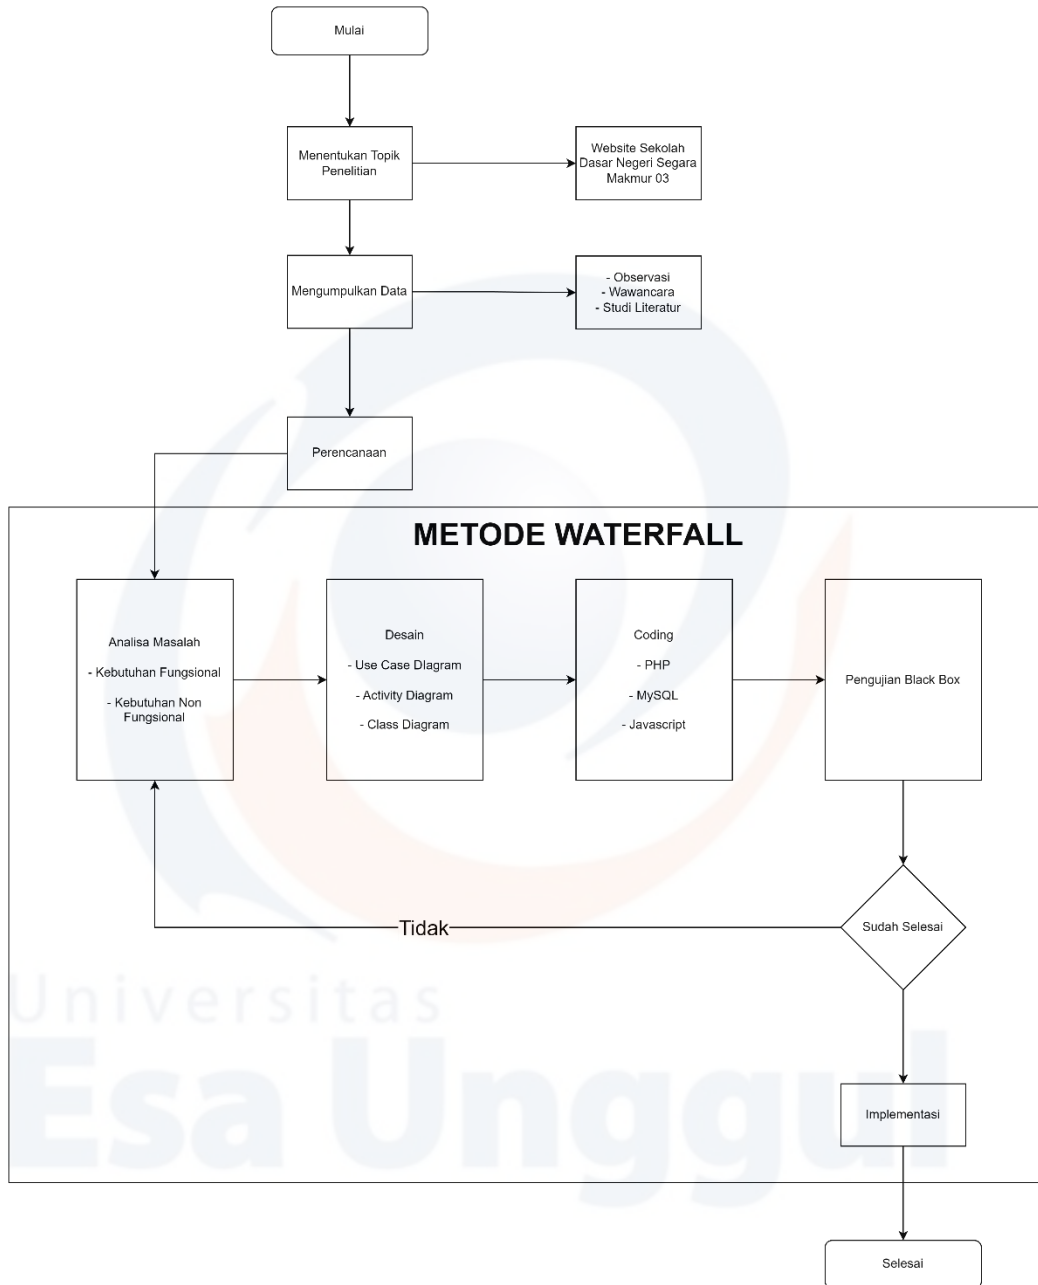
Mulai

Menentukan Topik Penelitian

Website Sekolah Dasar Negeri Segara Makmur 03

Mengumpulkan Data

- Observasi
- Wawancara
- Studi Literatur

Perencanaan

METODE WATERFALL

Analisa Masalah

- Kebutuhan Fungsional

- Kebutuhan Non Fungsional

Desain

- Use Case DIagram

- Activity Diagram

- Class Diagram

Coding

- PHP

- MySQL

- Javascript

Pengujian Black Box

Tidak

Sudah Selesai

Universitas Esa Unggul

Implementasi

Selesai